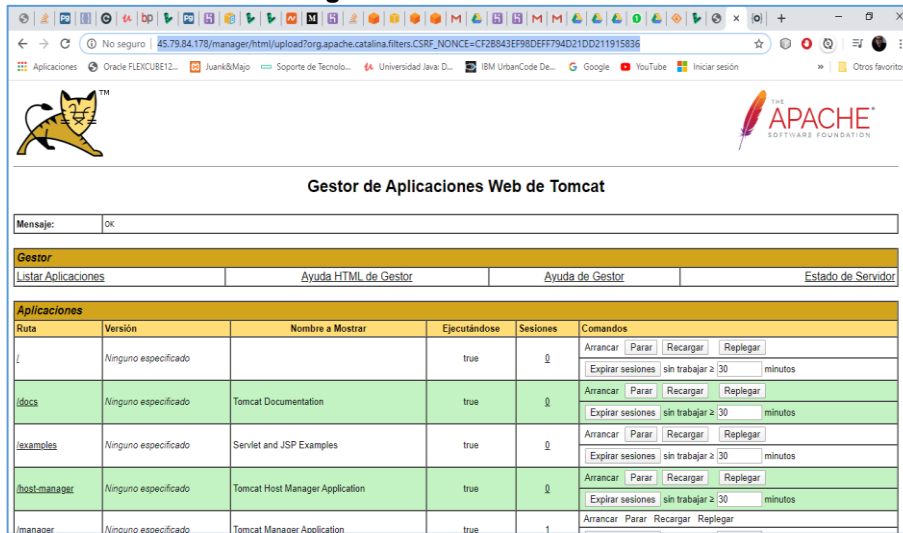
No seguro | 45.79.84.178/manager/html/upload?org.apache.catalina.filters.CSRF_NONCE=CF2B843EF98DEFF794D21DD211915836

Aplicaciones  Oracle FLEXCUBE12...  Juank&Majo  Soporte de Tecnolo...  Universidad Java: D...  IBM UrbanCode De...  Google  YouTube  Iniciar sesión  »  Otros favoritos

TM

THE APACHE SOFTWARE FOUNDATION

Gestor de Aplicaciones Web de Tomcat

| Mensaje: | OK |
|---|---|

Gestor

| Listar Aplicaciones | Ayuda HTML de Gestor | Ayuda de Gestor | Estado de Servidor |
|---|---|---|---|

Aplicaciones

| Ruta | Versión | Nombre a Mostrar | Ejecutándose | Sesiones | Comandos |
|---|---|---|---|---|---|
| / | Ninguno especificado | | true | 0 | Arrancar Parar Recargar Replegar / Expirar sesiones sin trabajar ≥ 30 minutos |
| /docs | Ninguno especificado | Tomcat Documentation | true | 0 | Arrancar Parar Recargar Replegar / Expirar sesiones sin trabajar ≥ 30 minutos |
| /examples | Ninguno especificado | Servlet and JSP Examples | true | 0 | Arrancar Parar Recargar Replegar / Expirar sesiones sin trabajar ≥ 30 minutos |
| /host-manager | Ninguno especificado | Tomcat Host Manager Application | true | 0 | Arrancar Parar Recargar Replegar / Expirar sesiones sin trabajar ≥ 30 minutos |
| /manager | Ninguno especificado | Tomcat Manager Application | true | 1 | Arrancar Parar Recargar Replegar |